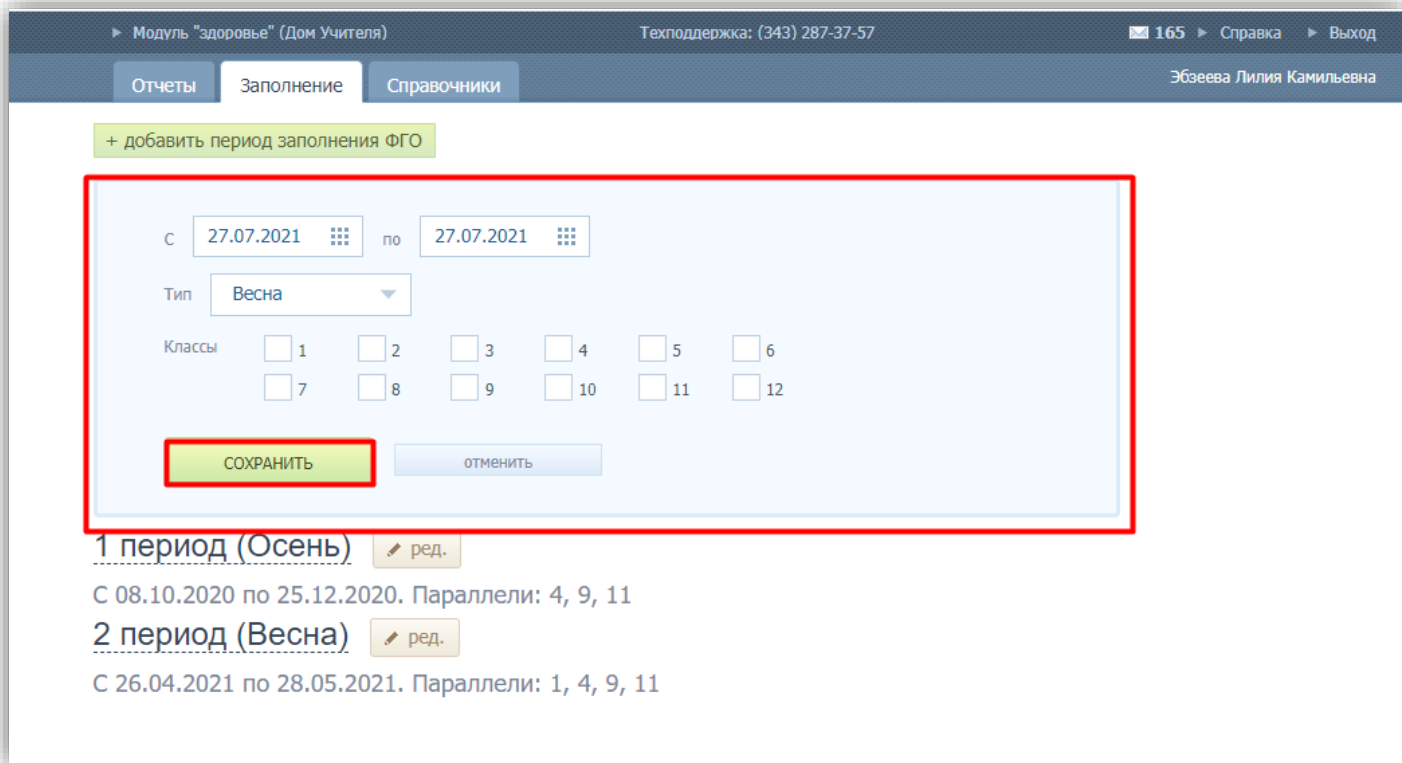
► Модуль "здоровье" (Дом Учителя)

Техподдержка: (343) 287-37-57

165 ► Справка ► Выход

Отчеты Заполнение Справочники

Эбзеева Лилия Камильевна

+ добавить период заполнения ФГО

С 27.07.2021 по 27.07.2021

Тип Весна

Классы 1 2 3 4 5 6 7 8 9 10 11 12

СОХРАНИТЬ отменить

1 период (Осень) ред.

С 08.10.2020 по 25.12.2020. Параллели: 4, 9, 11

2 период (Весна) ред.

С 26.04.2021 по 28.05.2021. Параллели: 1, 4, 9, 11